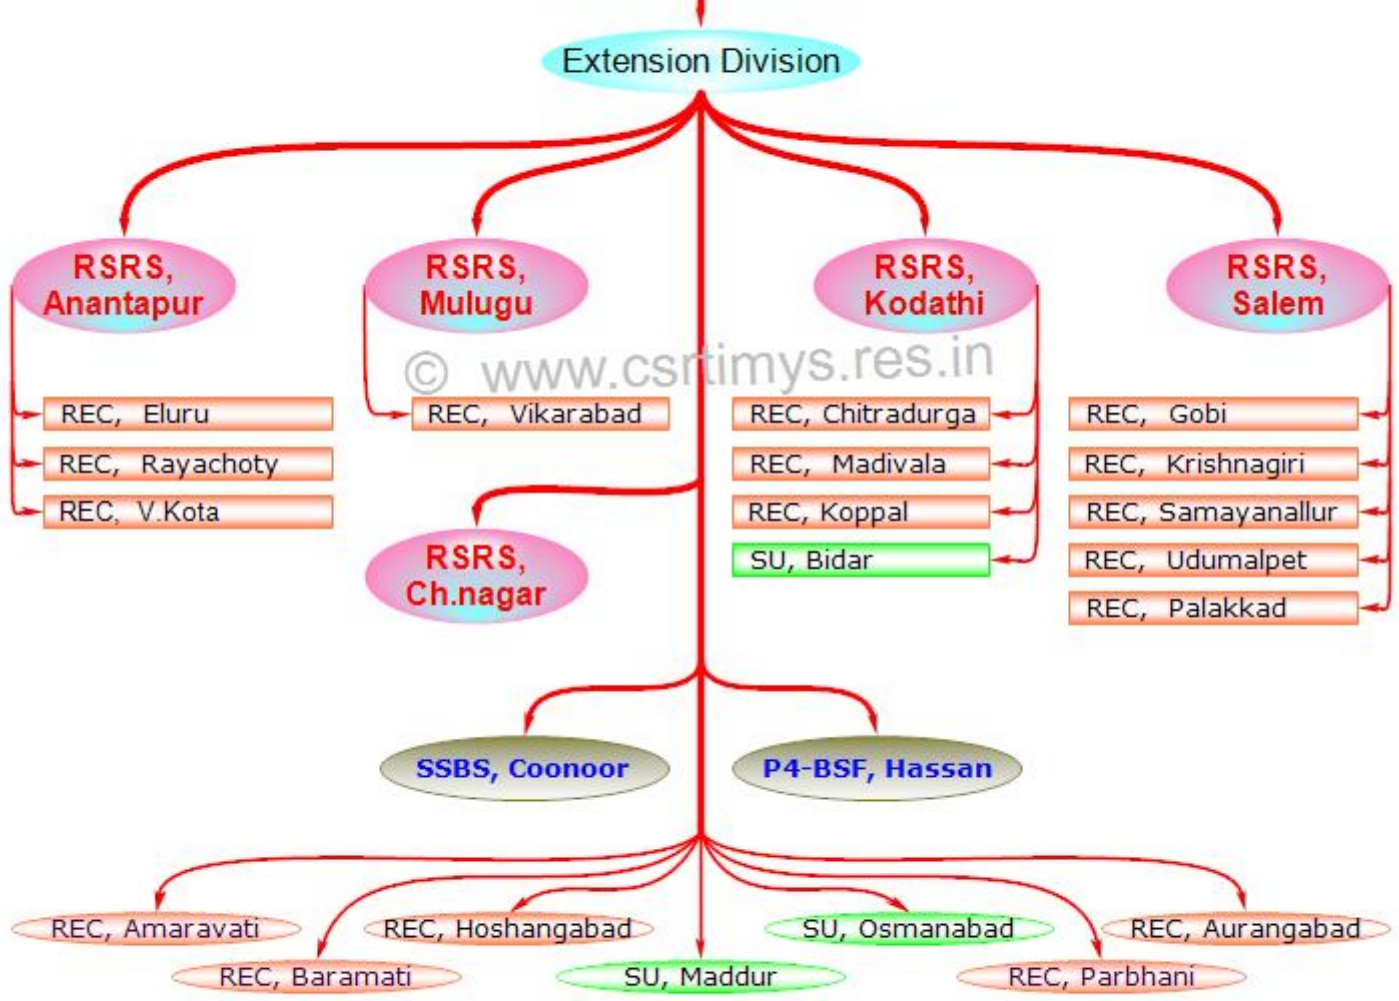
Extension Division

RSRS, Anantapur

REC, Eluru
REC, Rayachoty
REC, V.Kota

RSRS, Mulugu

REC, Vikarabad

RSRS, Ch.nagar

RSRS, Kodathi

REC, Chitradurga
REC, Madivala
REC, Koppal
SU, Bidar

RSRS, Salem

REC, Gobi
REC, Krishnagiri
REC, Samayanallur
REC, Udumalpet
REC, Palakkad

© www.csrtimys.res.in

SSBS, Coonoor
P4-BSF, Hassan

REC, Amaravati
REC, Baramati
REC, Hoshangabad
SU, Maddur
SU, Osmanabad
REC, Parbhani
REC, Aurangabad